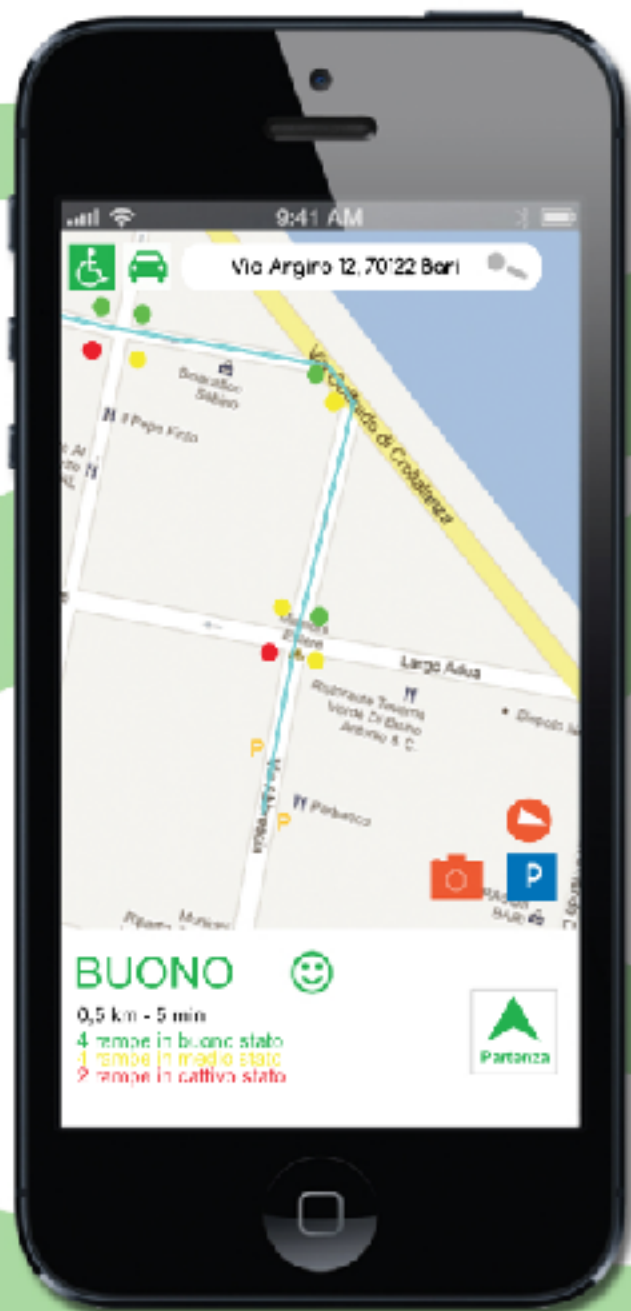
9:41 AM

Via Argiro 12, 70122 Bari

Boscolitz Sabino

Il Papa Kirio

Via Leonardo di Croatanea

Largo Adua

Ristorante Taverna Verde Di Bosio Antonio & C.

Parlantico

P

P

P

BUONO

0,5 km - 5 min

4 rampe in buono stato
4 rampe in medio stato
2 rampe in cattivo stato

Partenza